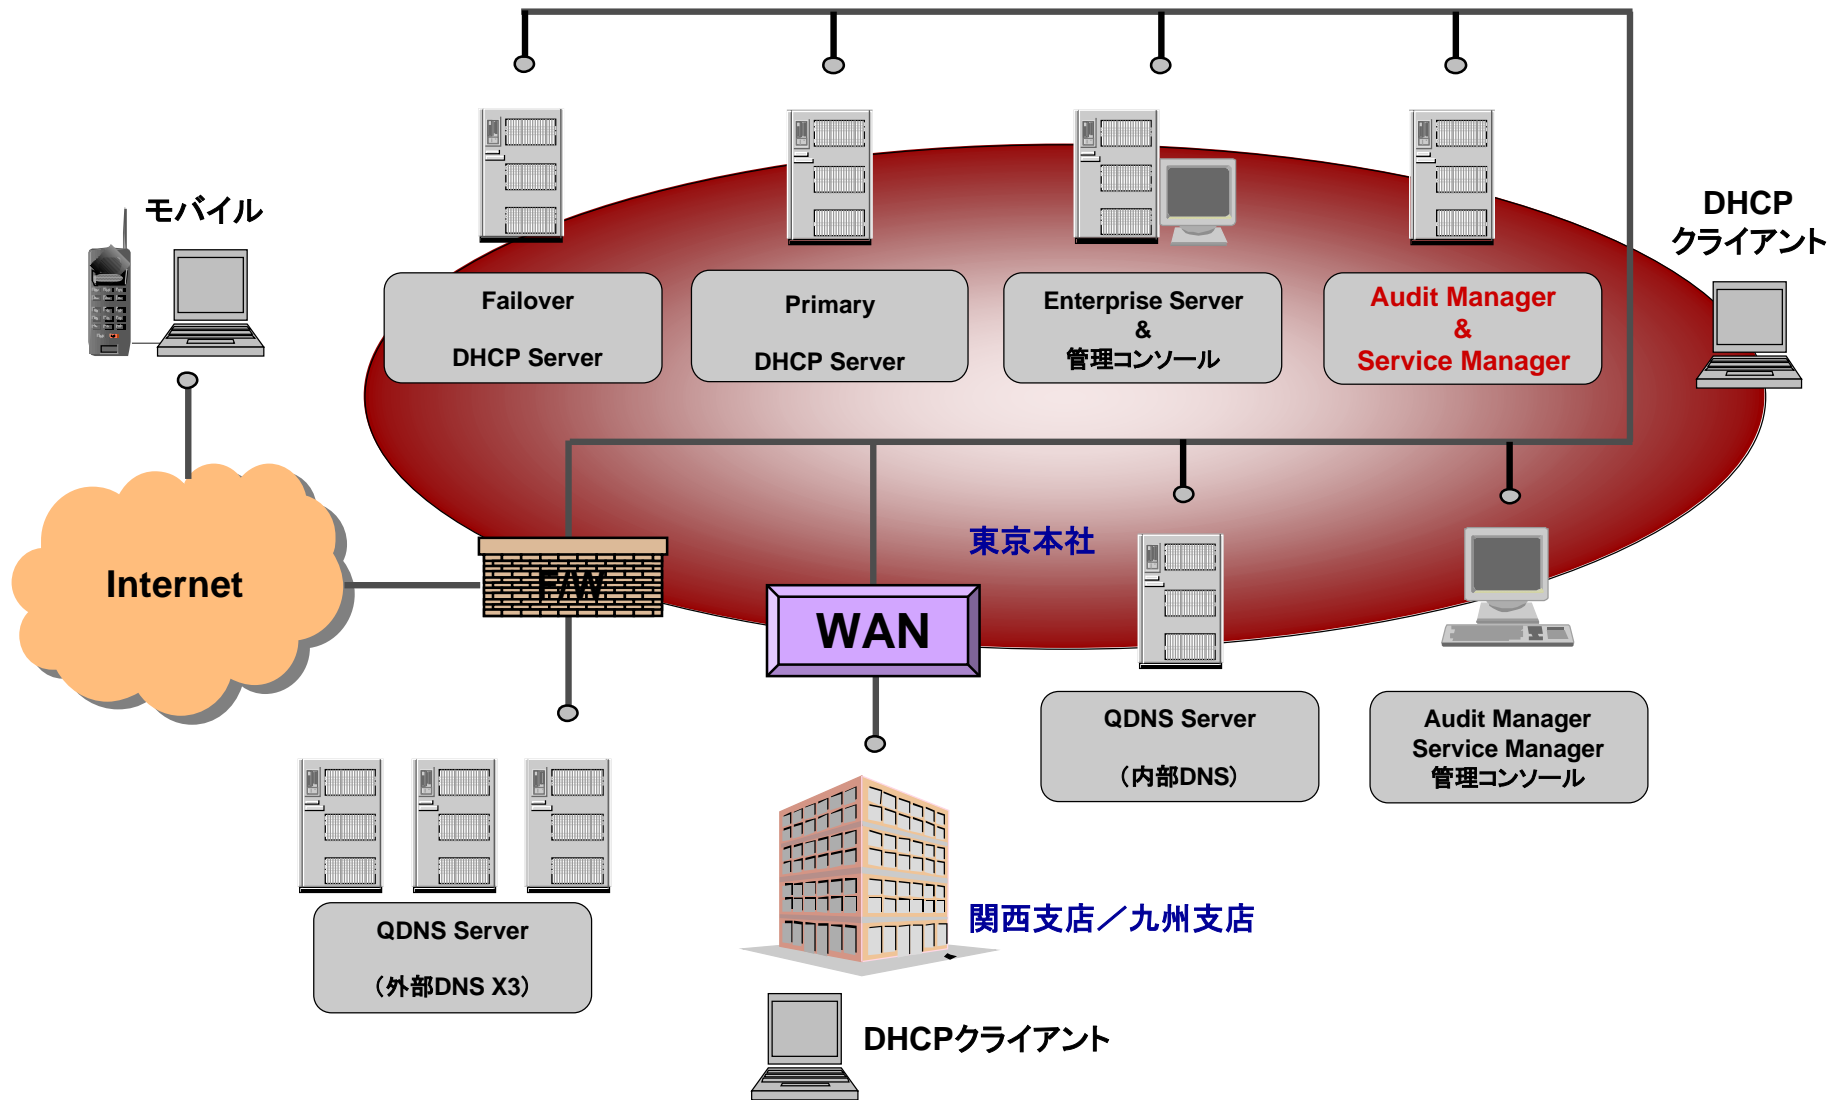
モバイル

Failover

DHCP Server

Primary

DHCP Server

Enterprise Server
&
管理コンソール

Audit Manager
&
Service Manager

DHCP
クライアント

Internet

F/W

WAN

東京本社

QDNS Server

（内部DNS）

Audit Manager
Service Manager
管理コンソール

QDNS Server

（外部DNS X3）

関西支店／九州支店

DHCPクライアント